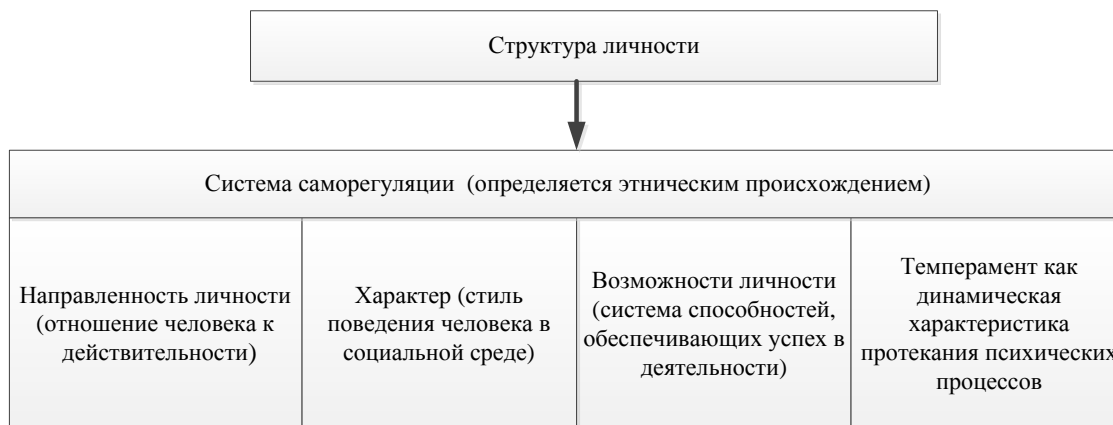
Структура личности

Система саморегуляции (определяется этническим происхождением)

Направленность личности (отношение человека к действительности)

Характер (стиль поведения человека в социальной среде)

Возможности личности (система способностей, обеспечивающих успех в деятельности)

Темперамент как динамическая характеристика протекания психических процессов